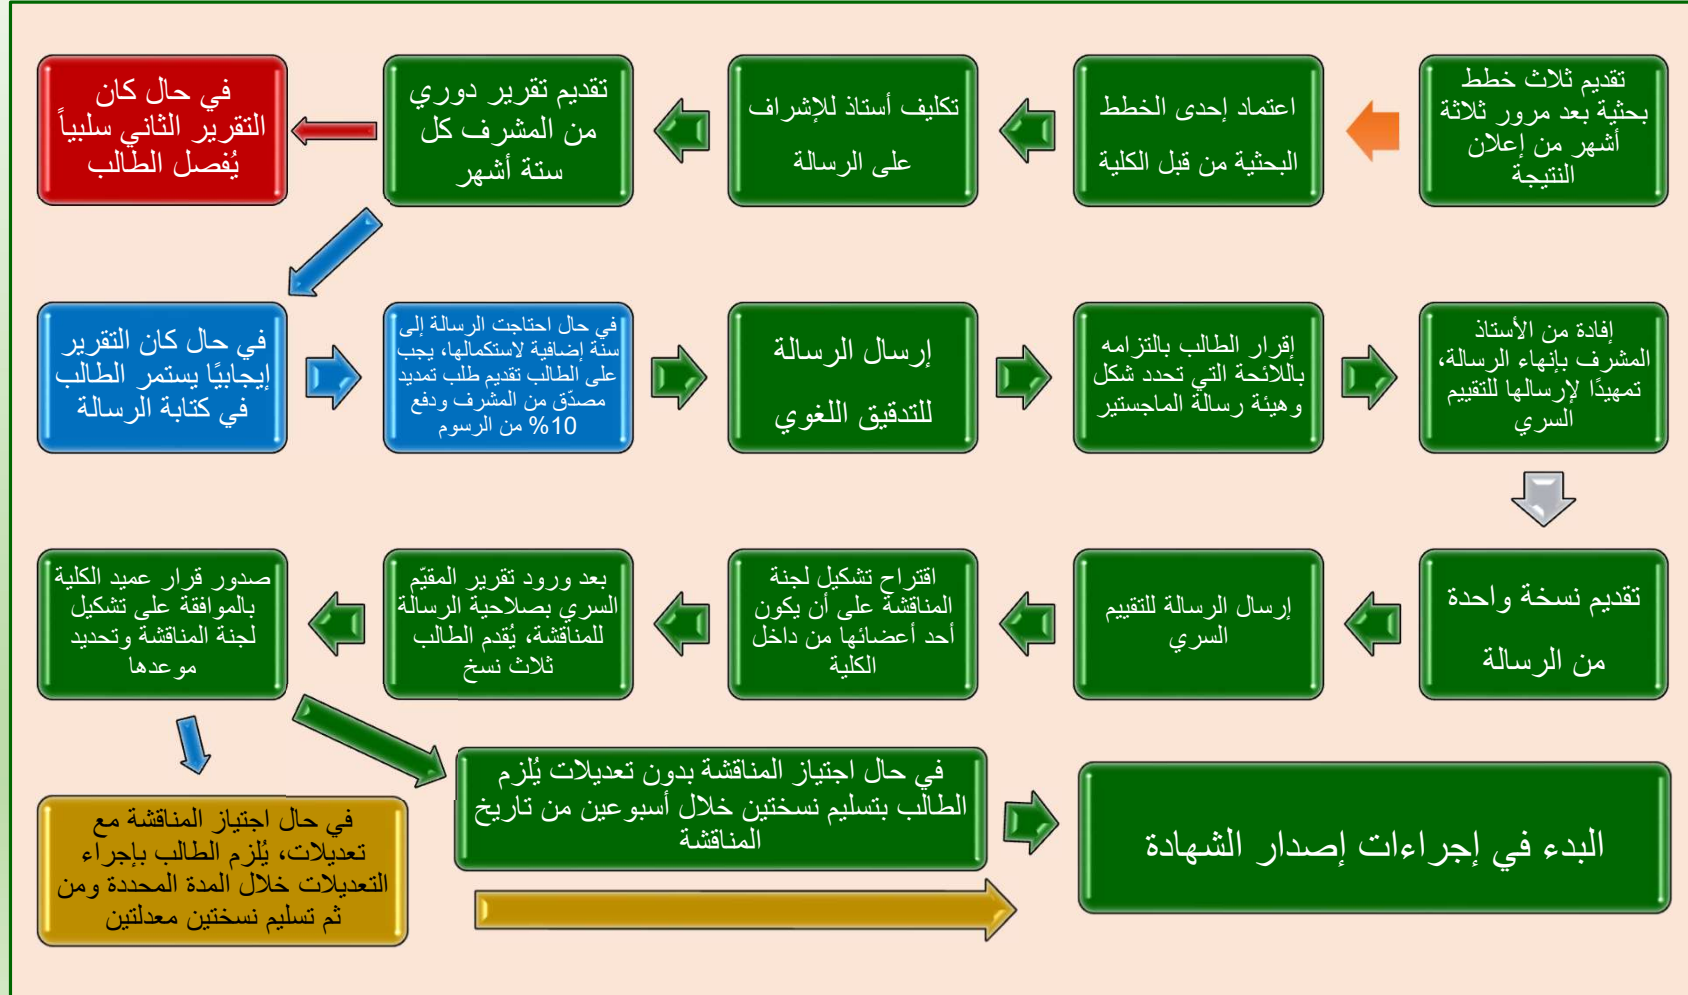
تقديم ثلاث خطط بحثية بعد مرور ثلاثة أشهر من إعلان النتيجة

اعتماد إحدى الخطط البحثية من قبل الكلية

تكليف أستاذ للإشراف على الرسالة

تقديم تقرير دوري من المشرف كل ستة أشهر

في حال كان التقرير الثاني سلبياً يُفصل الطالب

في حال كان التقرير إيجابيًا يستمر الطالب في كتابة الرسالة

في حال احتاجت الرسالة إلى سنة إضافية لاستكمالها، يجب على الطالب تقديم طلب تمديد مصدّق من المشرف ودفع 10% من الرسوم

إرسال الرسالة للتدقيق اللغوي

إقرار الطالب بالتزامه باللائحة التي تحدد شكل وهيئة رسالة الماجستير

إفادة من الأستاذ المشرف بإنهاء الرسالة، تمهيدًا لإرسالها للتقييم السري

تقديم نسخة واحدة من الرسالة

إرسال الرسالة للتقييم السري

اقتراح تشكيل لجنة المناقشة على أن يكون أحد أعضائها من داخل الكلية

بعد ورود تقرير المقيّم السري بصلاحية الرسالة للمناقشة، يُقدم الطالب ثلاث نسخ

صدور قرار عميد الكلية بالموافقة على تشكيل لجنة المناقشة وتحديد موعدها

في حال اجتياز المناقشة بدون تعديلات يُلزم الطالب بتسليم نسختين خلال أسبوعين من تاريخ المناقشة

البدء في إجراءات إصدار الشهادة

في حال اجتياز المناقشة مع تعديلات، يُلزم الطالب بإجراء التعديلات خلال المدة المحددة ومن ثم تسليم نسختين معدلتين